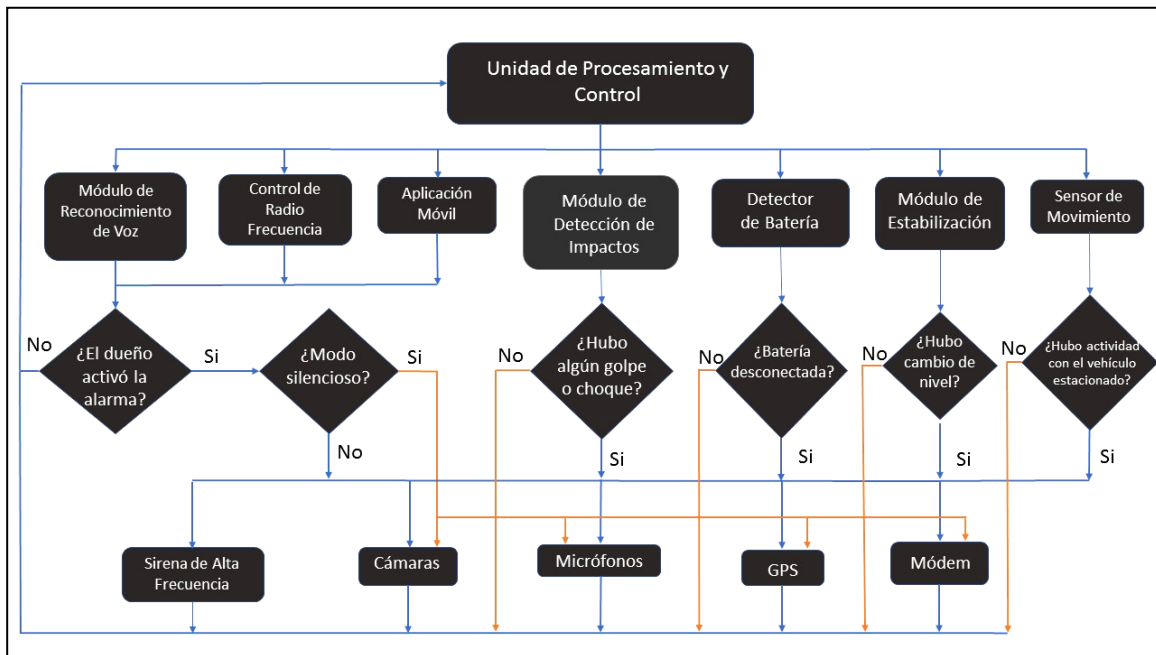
Unidad de Procesamiento y Control

Módulo de Reconocimiento de Voz

Control de Radio Frecuencia

Aplicación Móvil

Módulo de Detección de Impactos

Detector de Batería

Módulo de Estabilización

Sensor de Movimiento

No

¿El dueño activó la alarma?

Si

¿Modo silencioso?

Si

No

No

¿Hubo algún golpe o choque?

Si

No

¿Batería desconectada?

Si

No

¿Hubo cambio de nivel?

Si

No

¿Hubo actividad con el vehículo estacionado?

Si

Sirena de Alta Frecuencia

Cámaras

Micrófonos

GPS

Módem